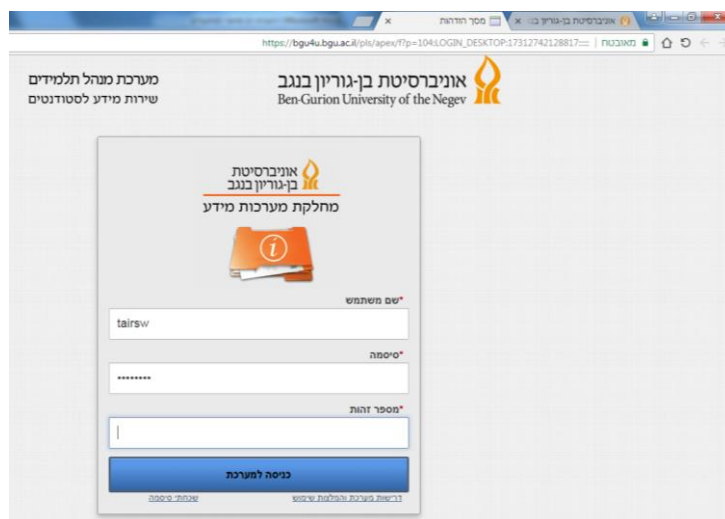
אוניברסיטת בן-גוריון בנגב
מסך הודעות
https://bgu4u.bgu.ac.il/pls/apex/f?p=104:LOGIN_DESKTOP:17312742128817:::
מאובטח

אוניברסיטת בן-גוריון בנגב
Ben-Gurion University of the Negev

מערכת מנהל תלמידים
שירות מידע לסטודנטים

אוניברסיטת
בן-גוריון בנגב
מחלקת מערכות מידע

*שם משתמש
tairsw
*סיסמה
•••••••••
*מספר זהות

כניסה למערכת

דרישות מערכת והמלצות שימוש
שכחתי סיסמה